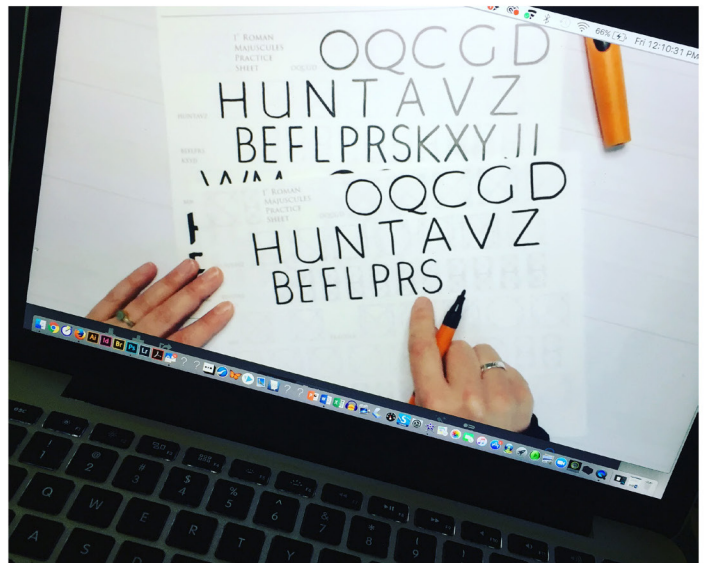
66% Fri 12:10:31 PM

1" Roman Majuscules Practice Sheet

OQCGD
HUNTAVZ
BEFLPRSKXYJI
WM

1" Roman Majuscules Practice Sheet

OQCGD
HUNTAVZ
BEFLPRS

Ai Id Br Ps Lr

!
1
@
2
#
3
$
4
%
5
^
6
&
7
*
8
(
9
Q
W
E
R
T
Y
U
I
A
S